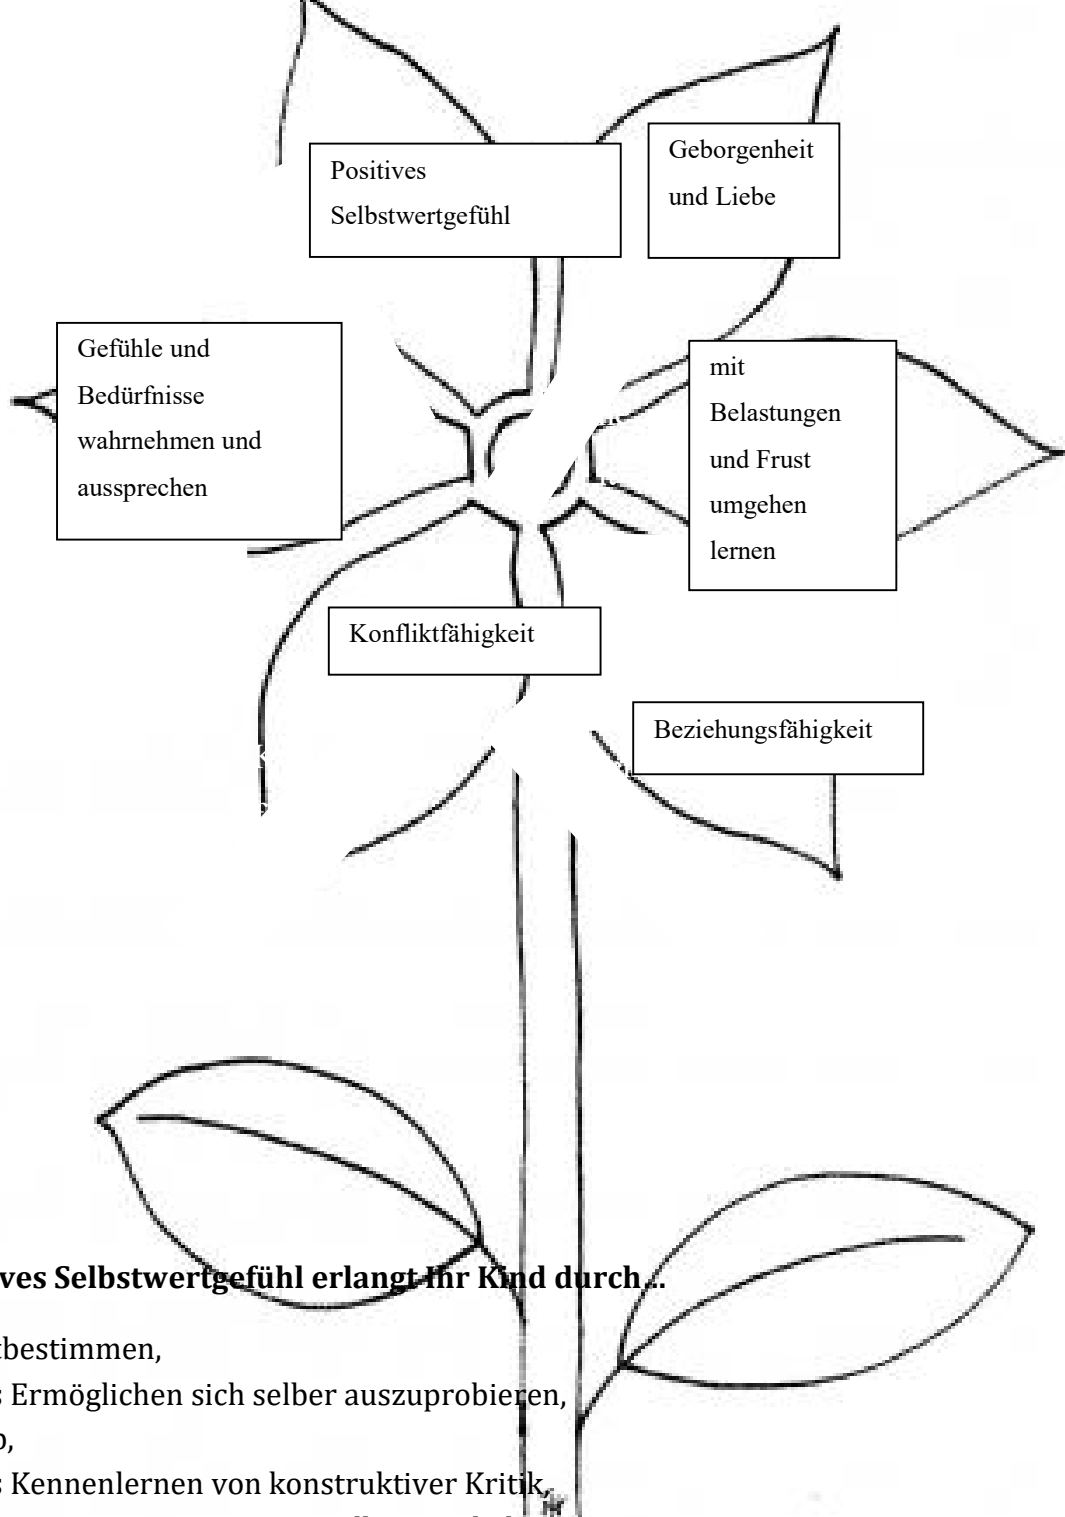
Positives Selbstwertgefühl

Geborgenheit und Liebe

Gefühle und Bedürfnisse wahrnehmen und aussprechen

mit Belastungen und Frust umgehen lernen

Konfliktfähigkeit

Beziehungsfähigkeit

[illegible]ves Selbstwertgefühl erlangt Ihr Kind durch…

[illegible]bestimmen,
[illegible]s Ermöglichen sich selber auszuprobieren,
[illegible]b,
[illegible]s Kennenlernen von konstruktiver Kritik,